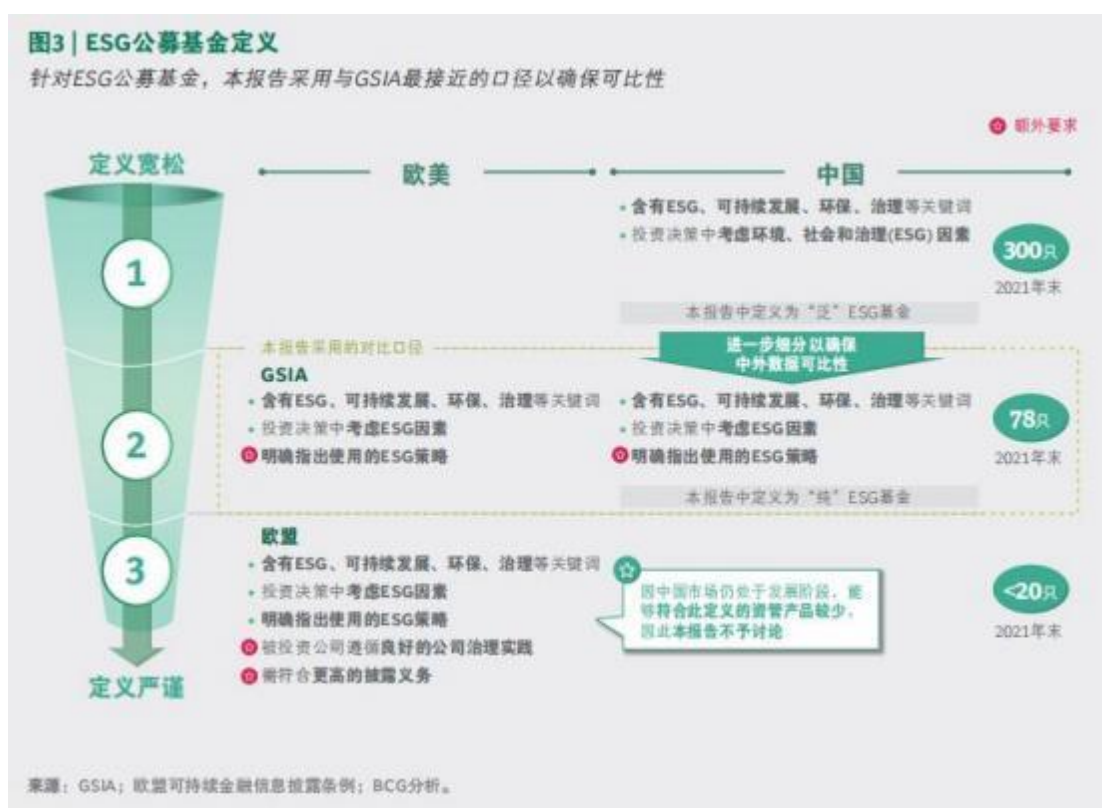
图3 | ESG公募基金定义

针对ESG公募基金，本报告采用与GSIA最接近的口径以确保可比性

额外要求

定义宽松

欧美

中国

• 含有ESG、可持续发展、环保、治理等关键词

• 投资决策中考虑环境、社会和治理(ESG)因素

300只
2021年末

本报告中定义为“泛”ESG基金

1

本报告采用的对比口径

进一步细分以确保中外数据可比性

GSIA

• 含有ESG、可持续发展、环保、治理等关键词

• 投资决策中考虑ESG因素

明确指出使用的ESG策略

• 含有ESG、可持续发展、环保、治理等关键词

• 投资决策中考虑ESG因素

明确指出使用的ESG策略

78只
2021年末

2

本报告中定义为“纯”ESG基金

欧盟

• 含有ESG、可持续发展、环保、治理等关键词

• 投资决策中考虑ESG因素

• 明确指出使用的ESG策略

被投资公司遵循良好的公司治理实践

需符合更高的披露义务

3

因中国市场仍处于发展阶段，能够符合此定义的资管产品较少，因此本报告不予讨论

<20只
2021年末

定义严谨

来源：GSIA；欧盟可持续金融信息披露条例；BCG分析。